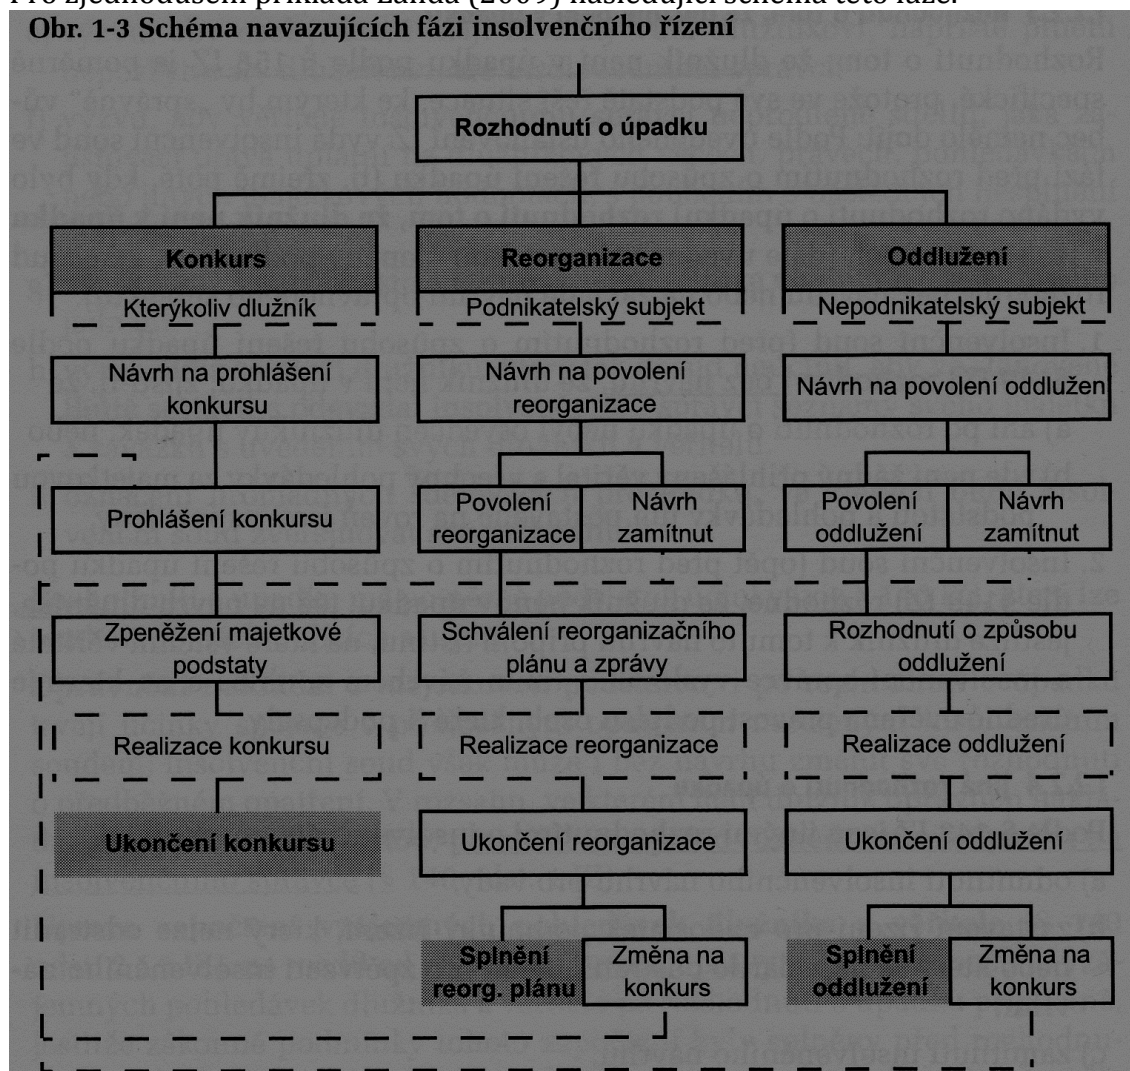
Pro zjednodušení přikládá Zahálka (2009) následující schéma této fáze.

Obr. 1-3 Schéma navazujících fází insolvenčního řízení

Rozhodnutí o úpadku

Konkurs
Kterýkoliv dlužník

Reorganizace
Podnikatelský subjekt

Oddlužení
Nepodnikatelský subjekt

Návrh na prohlášení konkursu

Návrh na povolení reorganizace

Návrh na povolení oddlužen

Prohlášení konkursu

Povolení reorganizace

Návrh zamítnut

Povolení oddlužení

Návrh zamítnut

Zpeněžení majetkové podstaty

Schválení reorganizačního plánu a zprávy

Rozhodnutí o způsobu oddlužení

Realizace konkursu

Realizace reorganizace

Realizace oddlužení

Ukončení konkursu

Ukončení reorganizace

Ukončení oddlužení

Splnění reorg. plánu

Změna na konkurs

Splnění oddlužení

Změna na konkurs